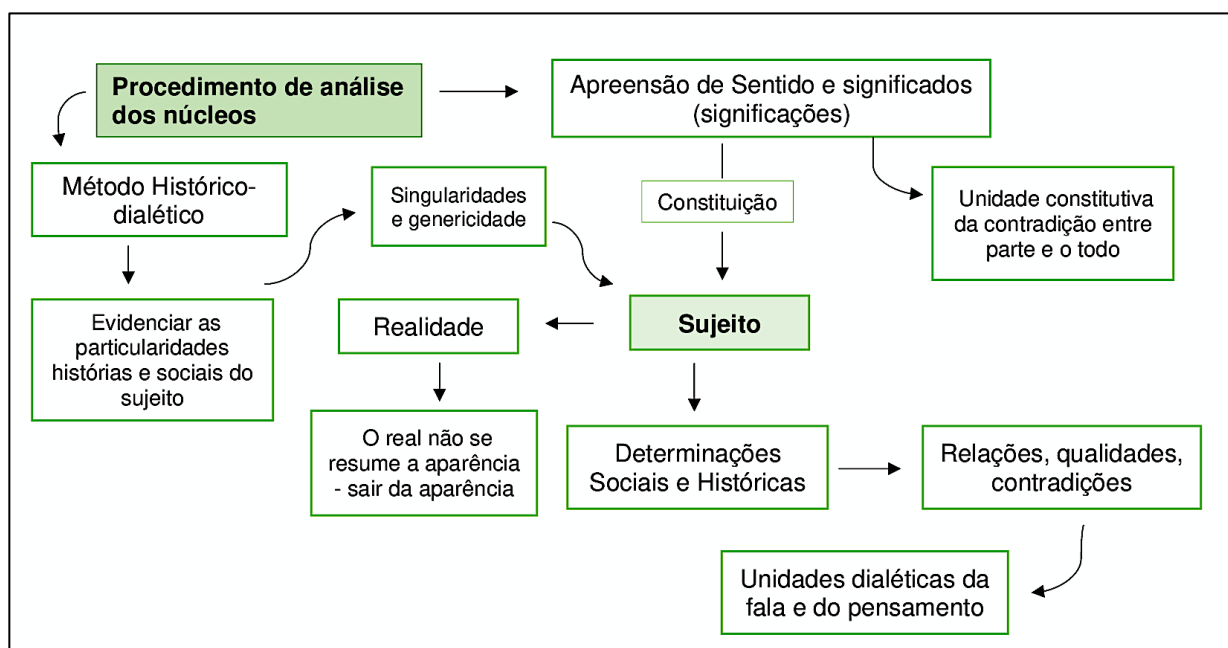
Procedimento de análise dos núcleos

Apreensão de Sentido e significados (significações)

Método Histórico-dialético

Singularidades e genericidade

Constituição

Unidade constitutiva da contradição entre parte e o todo

Evidenciar as particularidades histórias e sociais do sujeito

Realidade

Sujeito

O real não se resume a aparência - sair da aparência

Determinações Sociais e Históricas

Relações, qualidades, contradições

Unidades dialéticas da fala e do pensamento